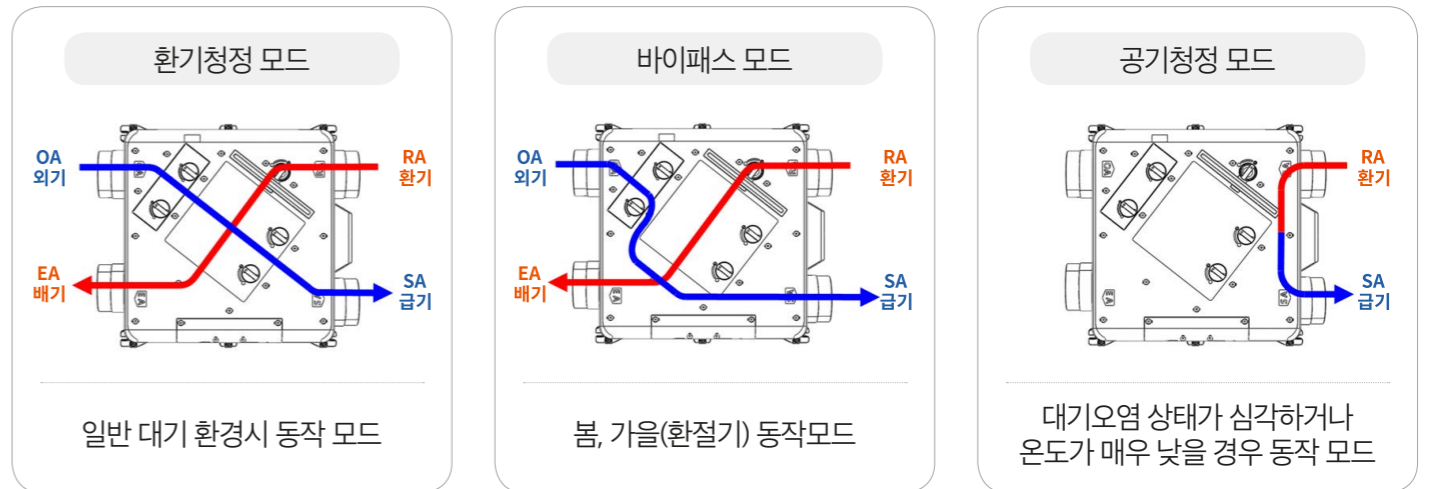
환기청정 모드

OA
외기

RA
환기

EA
배기

SA
급기

일반 대기 환경시 동작 모드

바이패스 모드

OA
외기

RA
환기

EA
배기

SA
급기

봄, 가을(환절기) 동작모드

공기청정 모드

RA
환기

SA
급기

대기오염 상태가 심각하거나
온도가 매우 낮을 경우 동작 모드